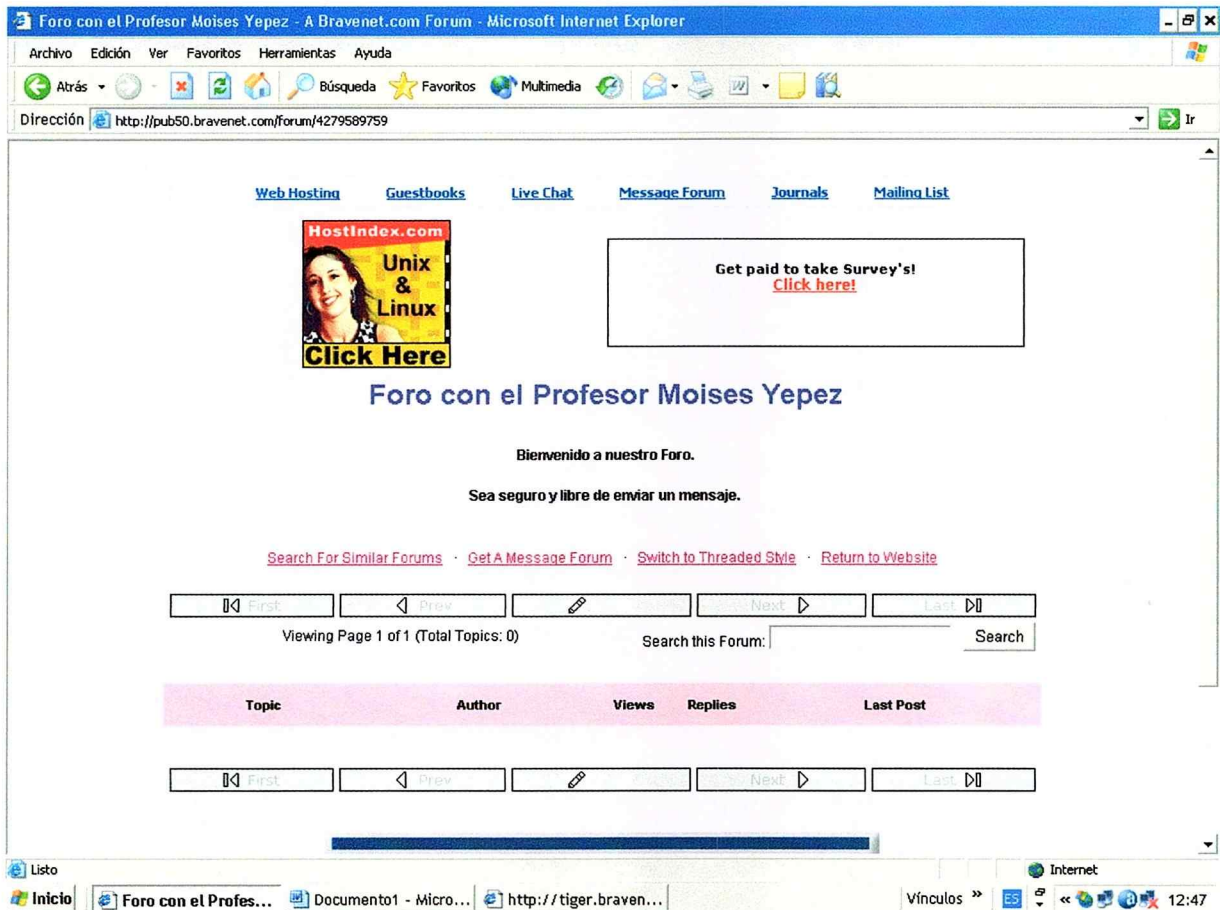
Foro con el Profesor Moises Yepez - A Bravenet.com Forum - Microsoft Internet Explorer

Archivo Edición Ver Favoritos Herramientas Ayuda

Atrás Búsqueda Favoritos Multimedia

Dirección http://pub50.bravenet.com/forum/4279589759 Ir

Web Hosting Guestbooks Live Chat Message Forum Journals Mailing List

HostIndex.com Unix & Linux Click Here

Get paid to take Survey's! Click here!

Foro con el Profesor Moises Yepez

Bienvenido a nuestro Foro.

Sea seguro y libre de enviar un mensaje.

Search For Similar Forums · Get A Message Forum · Switch to Threaded Style · Return to Website

First Prev Next Last

Viewing Page 1 of 1 (Total Topics: 0)

Search this Forum: Search

| Topic | Author | Views | Replies | Last Post |
|---|---|---|---|---|

First Prev Next Last

Listo Internet

Inicio Foro con el Profes... Documento1 - Micro... http://tiger.braven... Vínculos » ES 12:47